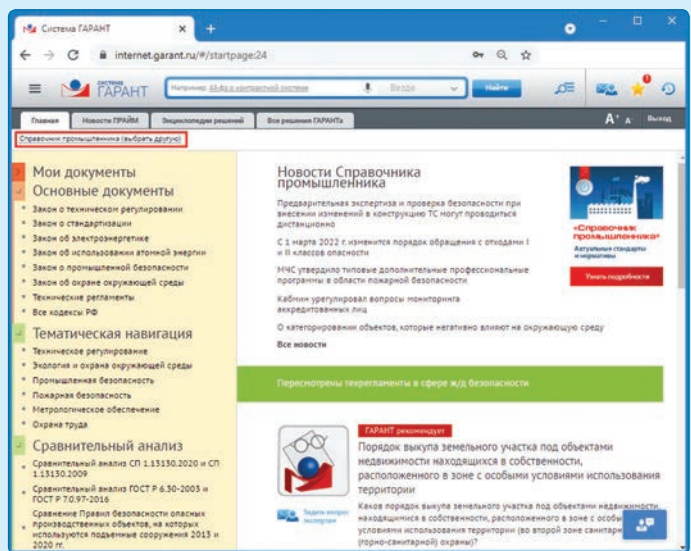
Система ГАРАНТ × +

internet.garant.ru/#/startpage:24

СИСТЕМА ГАРАНТ

Например: 44-фз о контрактной системе

Везде

Найти

Главная | Новости ПРАЙМ | Энциклопедия решений | Все решения ГАРАНТа

A⁺ A⁻ Выход

Справочник промышленника (выбрать другую)

Мои документы

Основные документы

Закон о техническом регулировании

Закон о стандартизации

Закон об электроэнергетике

Закон об использовании атомной энергии

Закон о промышленной безопасности

Закон об охране окружающей среды

Технические регламенты

Все кодексы РФ

Тематическая навигация

Техническое регулирование

Экология и охрана окружающей среды

Промышленная безопасность

Пожарная безопасность

Метрологическое обеспечение

Охрана труда

Сравнительный анализ

Сравнительный анализ СП 1.13130.2020 и СП 1.13130.2009

Сравнительный анализ ГОСТ Р 6.30-2003 и ГОСТ Р 7.0.97-2016

Сравнение Правил безопасности опасных производственных объектов, на которых используются подъемные сооружения 2013 и 2020 гг.

Новости Справочника промышленника

Предварительная экспертиза и проверка безопасности при внесении изменений в конструкцию ТС могут проводиться дистанционно

С 1 марта 2022 г. изменится порядок обращения с отходами I и II классов опасности

МЧС утвердило типовые дополнительные профессиональные программы в области пожарной безопасности

Кабмин урегулировал вопросы мониторинга аккредитованных лиц

О категорировании объектов, которые негативно влияют на окружающую среду

Все новости

«Справочник промышленника»

Актуальные стандарты и нормативы

Узнать подробности

Пересмотрены техрегламенты в сфере ж/д безопасности

ГАРАНТ рекомендует

Порядок выкупа земельного участка под объектами недвижимости находящихся в собственности, расположенного в зоне с особыми условиями использования территории

Задать вопрос эксперту

Каков порядок выкупа земельного участка под объектами недвижимости, находящихся в собственности, расположенного в зоне с особыми условиями использования территории (во второй зоне санитарной (горно-санитарной) охраны)?